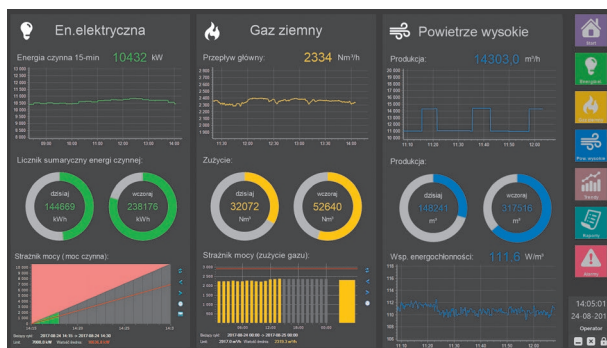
En.elektryczna

Energia czynna 15-min 10432 kW

Licznik sumaryczny energi czynnej:

dzisiaj 144669 kWh

wczoraj 238176 kWh

Strażnik mocy ( moc czynna):

Gaz ziemny

Przepływ główny: 2334 Nm³/h

Zużycie:

dzisiaj 32072 Nm³

wczoraj 52640 Nm³

Strażnik mocy (zużycie gazu):

Powietrze wysokie

Produkcja: 14303,0 m³/h

Produkcja:

dzisiaj 148241 m³

wczoraj 317516 m³

Wsp. energochłonności: 111,6 W/m³

Start

Energetyka

Gaz ziemny

Pow. wysokie

Raporty

Alarmy

14:05:01
24-08-201
Operator